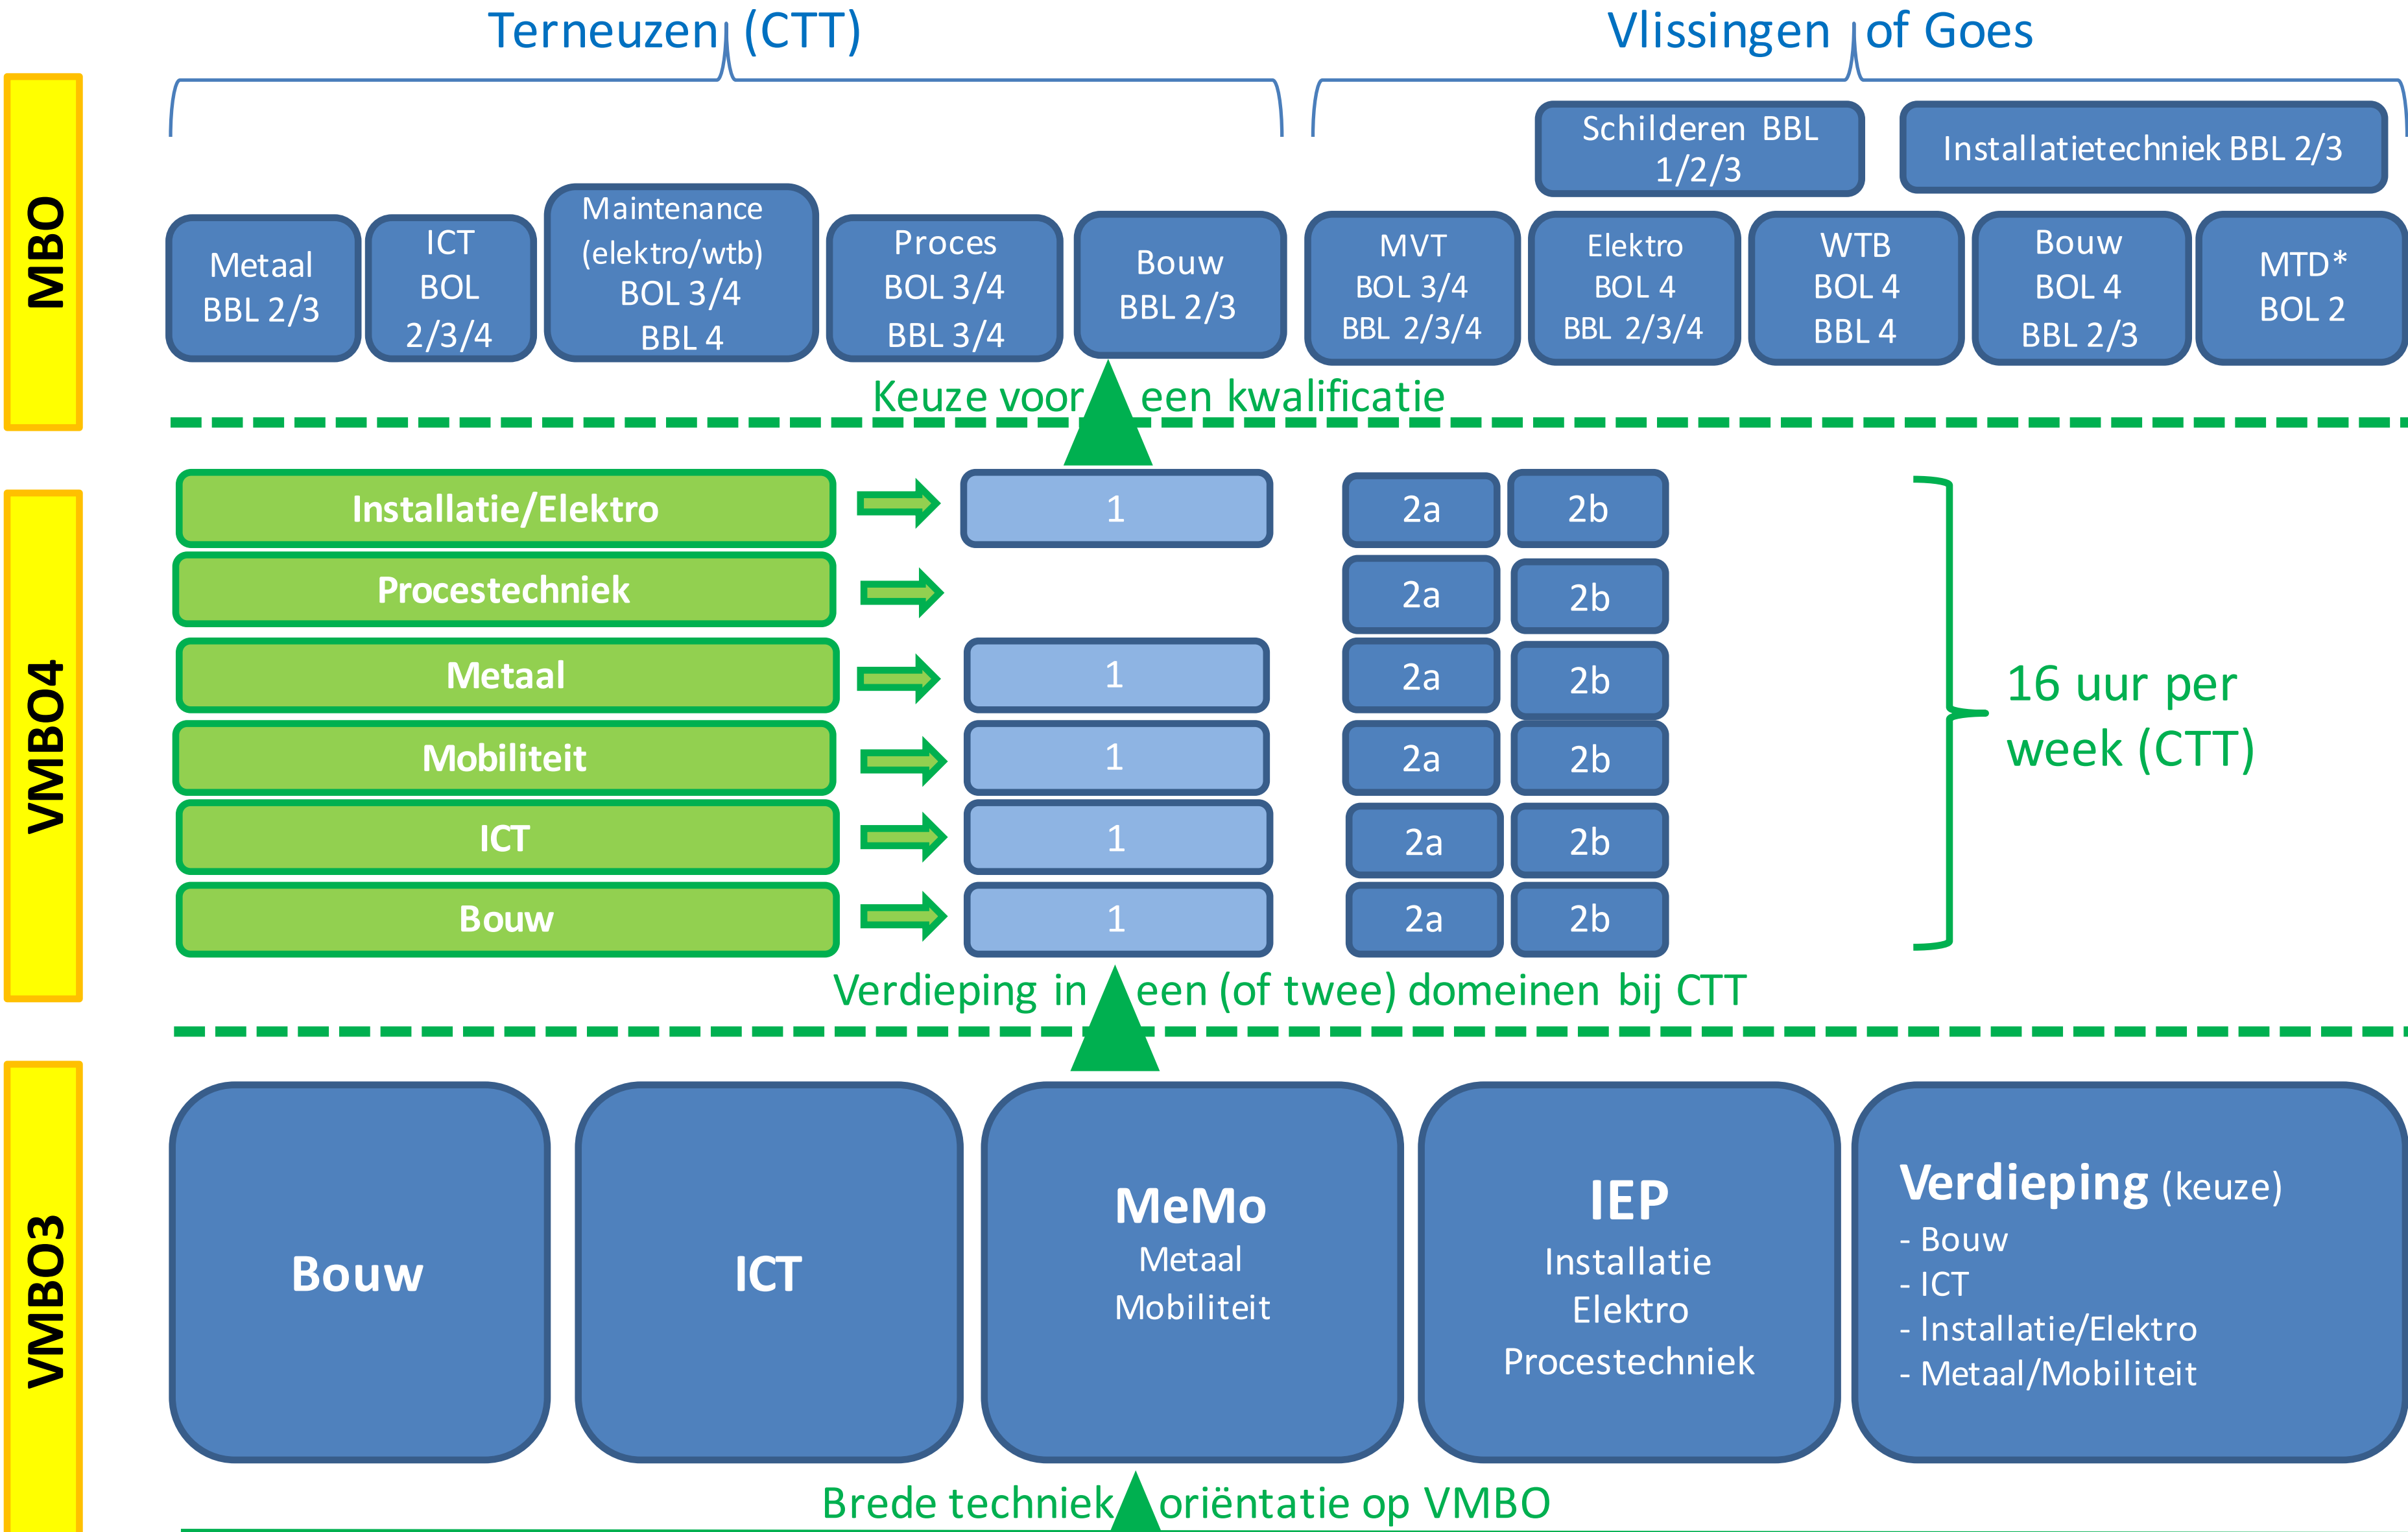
MBO

Terneuzen (CTT)

Vlissingen of Goes

Schilderen BBL 1/2/3

Installatietechniek BBL 2/3

Metaal BBL 2/3

ICT BOL 2/3/4

Maintenance (elektro/wtb) BOL 3/4 BBL 4

Proces BOL 3/4 BBL 3/4

Bouw BBL 2/3

MVT BOL 3/4 BBL 2/3/4

Elektro BOL 4 BBL 2/3/4

WTB BOL 4 BBL 4

Bouw BOL 4 BBL 2/3

MTD* BOL 2

Keuze voor een kwalificatie

VMBO4

| | | | |
|---|---|---|---|
| Installatie/Elektro | 1 | 2a | 2b |
| Procestechniek | | 2a | 2b |
| Metaal | 1 | 2a | 2b |
| Mobiliteit | 1 | 2a | 2b |
| ICT | 1 | 2a | 2b |
| Bouw | 1 | 2a | 2b |

16 uur per week (CTT)

Verdieping in een (of twee) domeinen bij CTT

VMBO3

Bouw

ICT

MeMo
Metaal
Mobiliteit

IEP
Installatie
Elektro
Procestechniek

Verdieping (keuze)
- Bouw
- ICT
- Installatie/Elektro
- Metaal/Mobiliteit

Brede techniek oriëntatie op VMBO